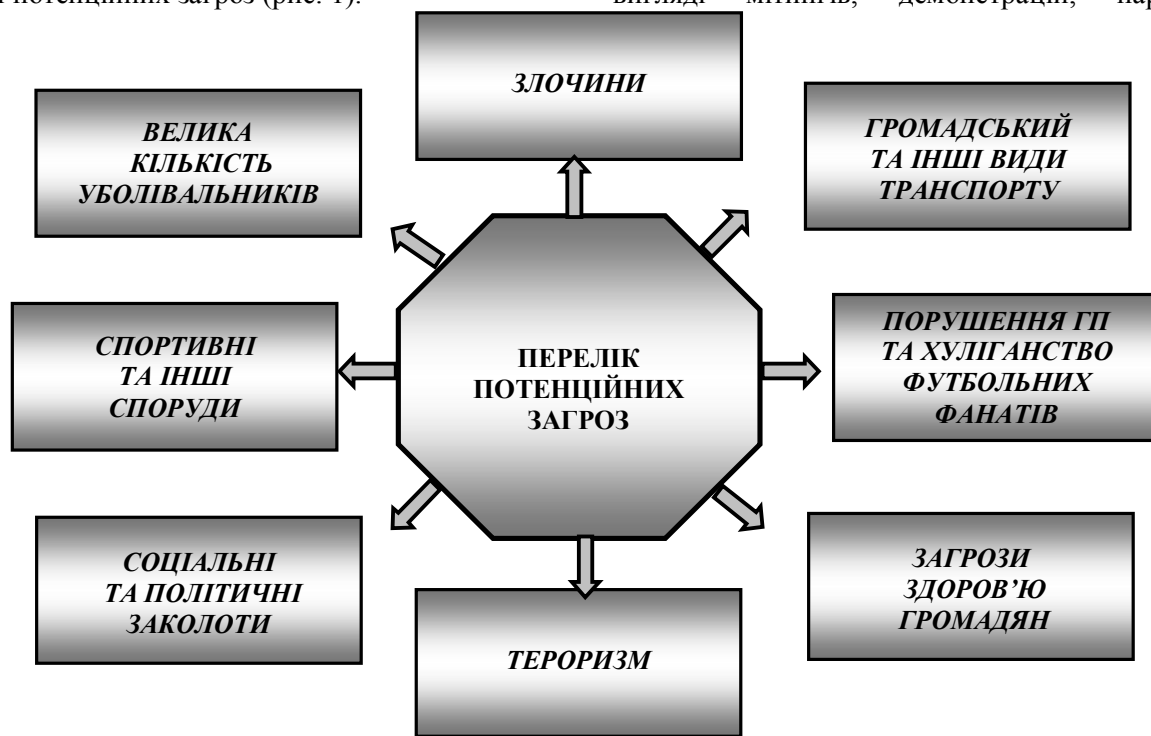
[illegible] потенційних загроз (рис. 1). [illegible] вигляді мітингів, демонстрацій, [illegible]

ЗЛОЧИНИ

ВЕЛИКА КІЛЬКІСТЬ УБОЛІВАЛЬНИКІВ

ГРОМАДСЬКИЙ ТА ІНШІ ВИДИ ТРАНСПОРТУ

СПОРТИВНІ ТА ІНШІ СПОРУДИ

ПЕРЕЛІК ПОТЕНЦІЙНИХ ЗАГРОЗ

ПОРУШЕННЯ ГП ТА ХУЛІГАНСТВО ФУТБОЛЬНИХ ФАНАТІВ

СОЦІАЛЬНІ ТА ПОЛІТИЧНІ ЗАКОЛОТИ

ЗАГРОЗИ ЗДОРОВ'Ю ГРОМАДЯН

ТЕРОРИЗМ